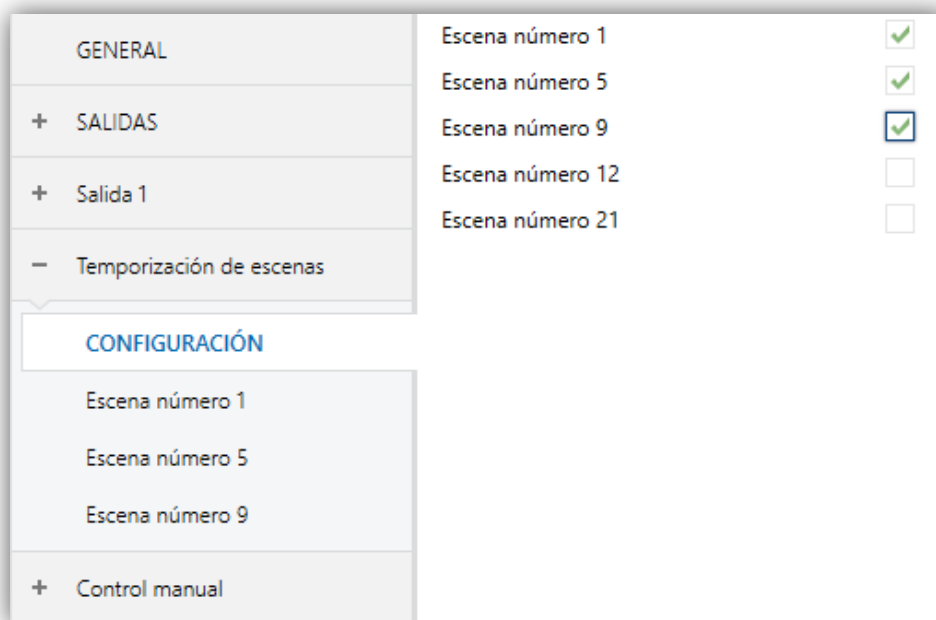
GENERAL

+ SALIDAS

+ Salida 1

− Temporización de escenas

CONFIGURACIÓN

Escena número 1

Escena número 5

Escena número 9

+ Control manual

Escena número 1

Escena número 5

Escena número 9

Escena número 12

Escena número 21